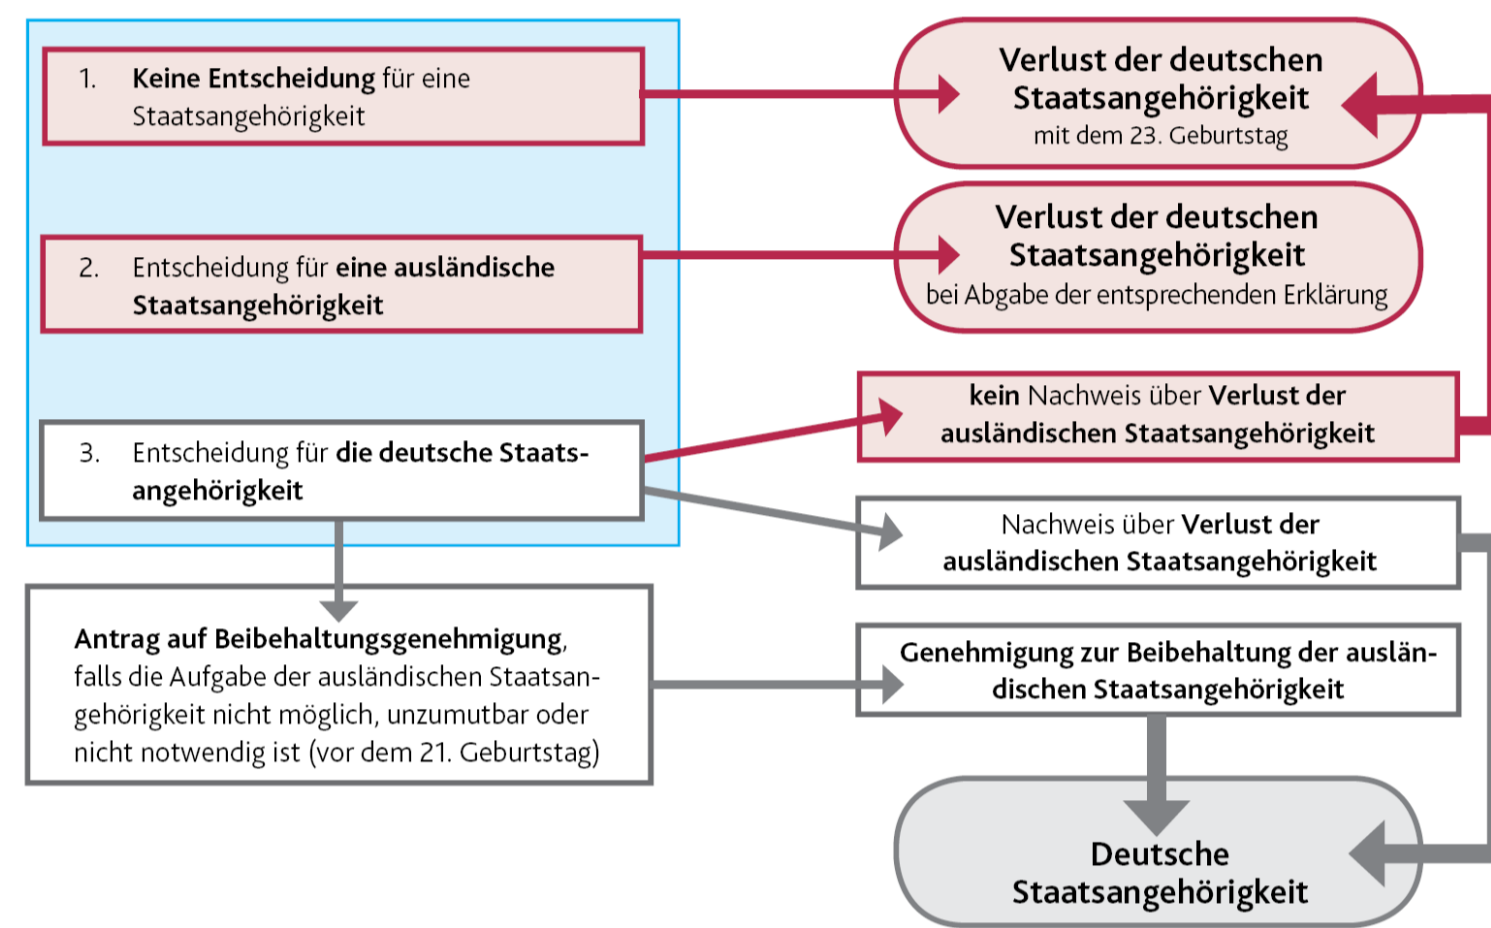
1. Keine Entscheidung für eine Staatsangehörigkeit

2. Entscheidung für eine ausländische Staatsangehörigkeit

3. Entscheidung für die deutsche Staatsangehörigkeit

Verlust der deutschen Staatsangehörigkeit
mit dem 23. Geburtstag

Verlust der deutschen Staatsangehörigkeit
bei Abgabe der entsprechenden Erklärung

kein Nachweis über Verlust der ausländischen Staatsangehörigkeit

Nachweis über Verlust der ausländischen Staatsangehörigkeit

Antrag auf Beibehaltungsgenehmigung, falls die Aufgabe der ausländischen Staatsangehörigkeit nicht möglich, unzumutbar oder nicht notwendig ist (vor dem 21. Geburtstag)

Genehmigung zur Beibehaltung der ausländischen Staatsangehörigkeit

Deutsche Staatsangehörigkeit